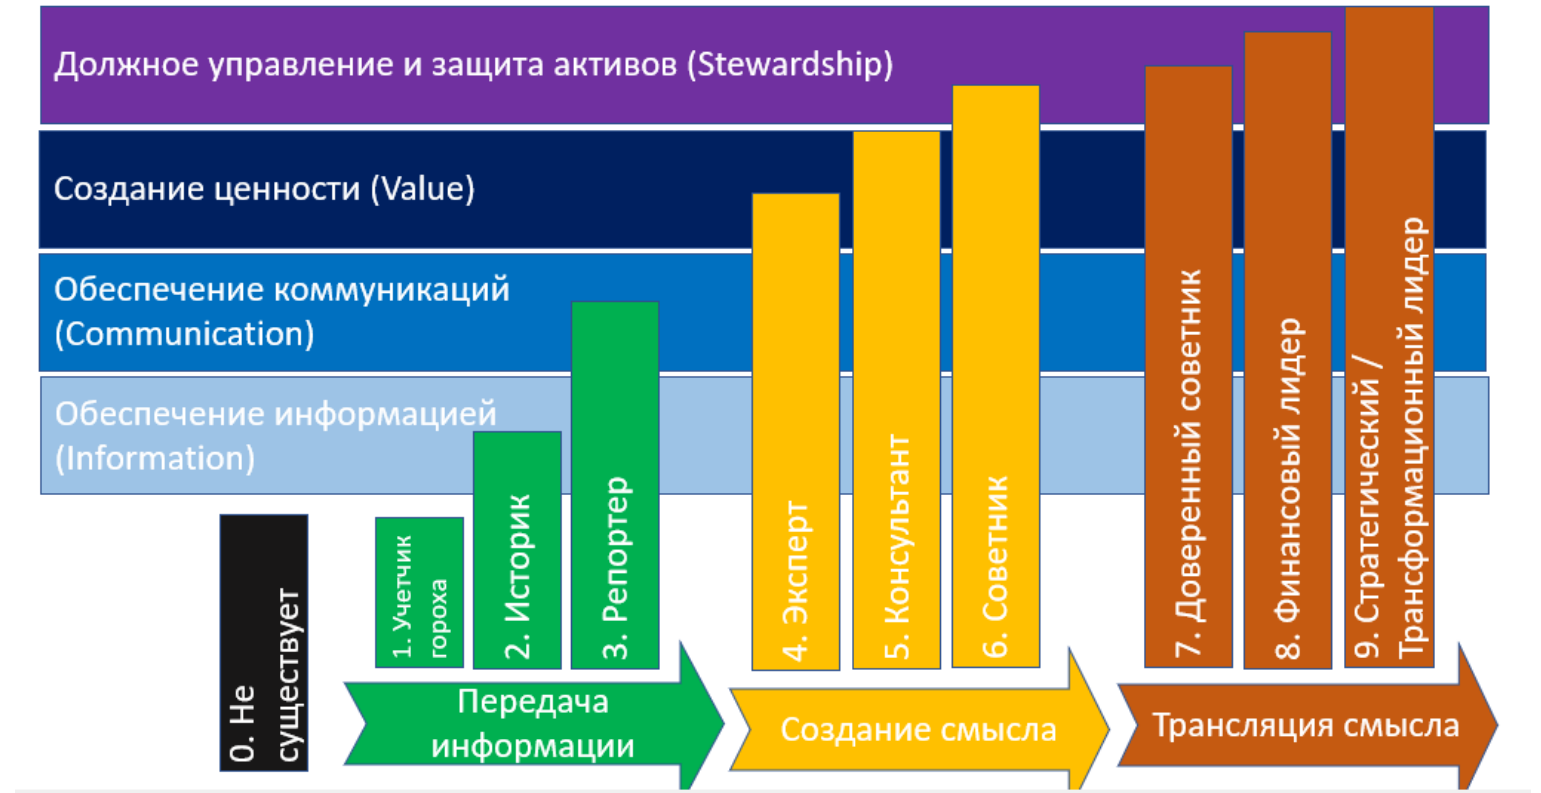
Должное управление и защита активов (Stewardship)

Создание ценности (Value)

Обеспечение коммуникаций (Communication)

Обеспечение информацией (Information)

0. Не существует

1. Учетчик гороха

2. Историк

3. Репортер

4. Эксперт

5. Консультант

6. Советник

7. Доверенный советник

8. Финансовый лидер

9. Стратегический / Трансформационный лидер

Передача информации

Создание смысла

Трансляция смысла